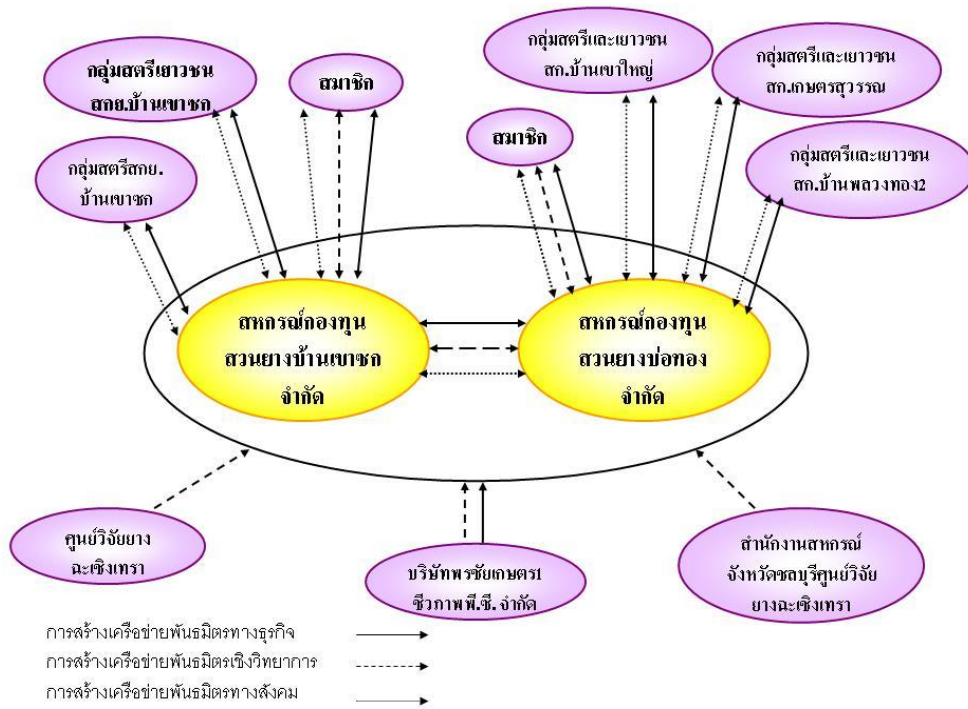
กลุ่มสตรีเยาวชน สกย.บ้านเขาชก

สมาชิก

กลุ่มสตรีและเยาวชน สก.บ้านเขาใหญ่

กลุ่มสตรีและเยาวชน สก.เกษตรสุวรรณ

สมาชิก

กลุ่มสตรีสกย. บ้านเขาชก

กลุ่มสตรีและเยาวชน สก.บ้านพลวงทอง2

สหกรณ์กองทุนสวนยางบ้านเขาชก จำกัด

สหกรณ์กองทุนสวนยางบ่อทอง จำกัด

ศูนย์วิจัยยาง ฉะเชิงเทรา

บริษัทพรชัยเกษตร1 ชีวภาพพี.ซี. จำกัด

สำนักงานสหกรณ์จังหวัดชลบุรีศูนย์วิจัยยางฉะเชิงเทรา

การสร้างเครือข่ายพันธมิตรทางธุรกิจ

การสร้างเครือข่ายพันธมิตรเชิงวิทยาการ

การสร้างเครือข่ายพันธมิตรทางสังคม